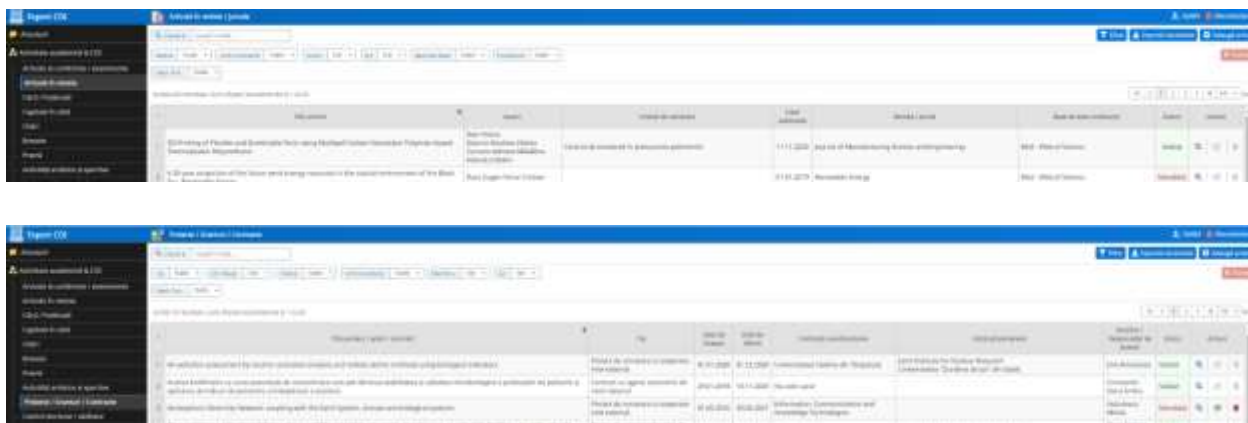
Expert CDI

Articole în reviste / jurnale

Articole în reviste

3D Printing of Flexible and Stretchable Parts using Multijet Fusion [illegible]

Total ... Denumire

Brevete

Proiecte

Expert CDI

Proiecte / Granturi / Contracte

Proiecte / Granturi / Contracte

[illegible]